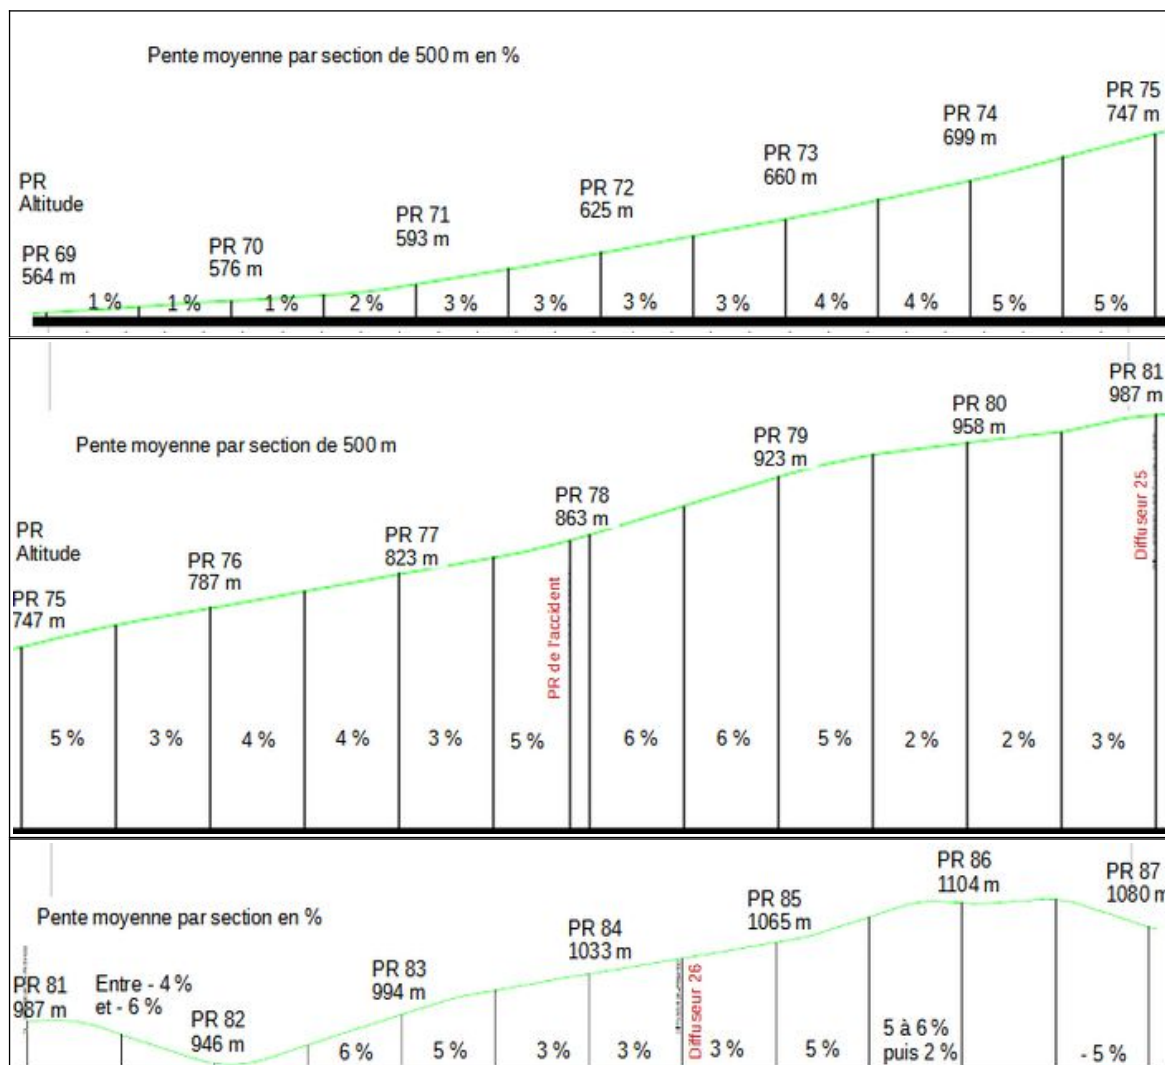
Pente moyenne par section de 500 m en %

PR
Altitude

PR 69
564 m

PR 70
576 m

PR 71
593 m

PR 72
625 m

PR 73
660 m

PR 74
699 m

PR 75
747 m

1 %	1 %	1 %	2 %	3 %	3 %	3 %	3 %	4 %	4 %	5 %	5 %

Pente moyenne par section de 500 m

PR
Altitude

PR 75
747 m

PR 76
787 m

PR 77
823 m

PR 78
863 m

PR 79
923 m

PR 80
958 m

PR 81
987 m

PR de l'accident

Diffuseur 25

5 %	3 %	4 %	4 %	3 %	5 %	6 %	6 %	5 %	2 %	2 %	3 %

Pente moyenne par section en %

PR 81
987 m

Entre - 4 %
et - 6 %

PR 82
946 m

PR 83
994 m

PR 84
1033 m

PR 85
1065 m

PR 86
1104 m

PR 87
1080 m

Diffuseur 26

6 %	5 %	3 %	3 %	3 %	5 %	5 à 6 % puis 2 %	- 5 %